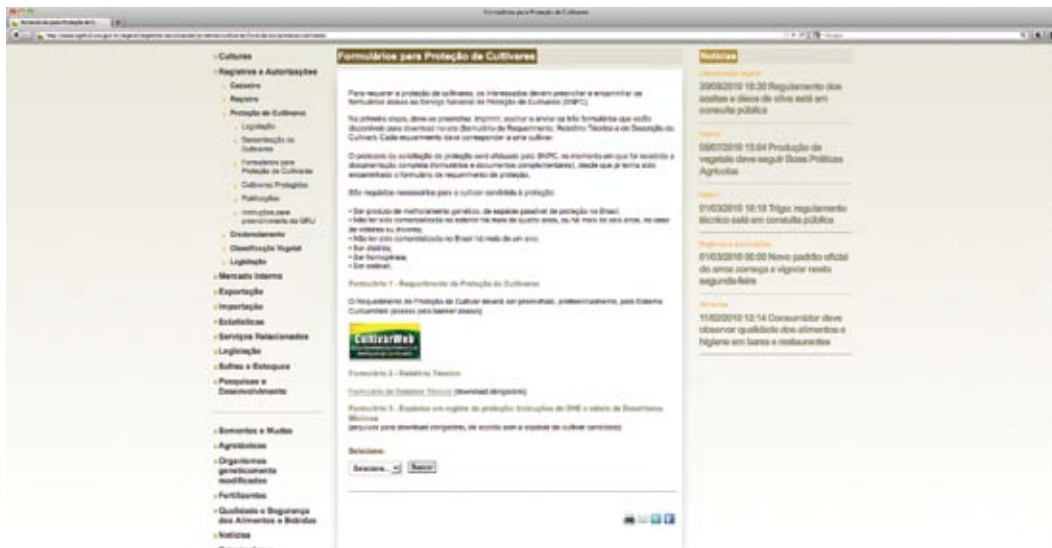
Formulários para Proteção de Cultivares

- Culturas
- Registros e Autorizações
- Cadastro
- Registro
- Proteção de Cultivares
- Legislação
- Denominação de Cultivares
- Formulários para Proteção de Cultivares
- Cultivares Protegidas
- Publicações
- Instruções para preenchimento da GRU
- Credenciamento
- Classificação Vegetal
- Legislação
- Mercado Interno
- Exportação
- Importação
- Estatísticas
- Serviços Relacionados
- Legislação
- Safras e Estoques
- Pesquisas e Desenvolvimento
- Sementes e Mudas
- Agrotóxicos
- Organismos geneticamente modificados
- Fertilizantes
- Qualidade e Segurança dos Alimentos e Bebidas
- Notícias

Formulários para Proteção de Cultivares

Para requerer a proteção de cultivares, os interessados deverão preencher e encaminhar os formulários abaixo ao Serviço Nacional de Proteção de Cultivares (SNPC).

Na primeira etapa, deve-se preencher, imprimir, assinar e enviar os três formulários que estão disponíveis para download no site (formulário de Requerimento, Relatório Técnico e de Descrição da Cultivar). Cada requerimento deve corresponder a uma cultivar.

O protocolo da solicitação de proteção será efetuado pelo SNPC, no momento em que for recebida a documentação completa (formulários e documentos complementares), desde que já tenha sido encaminhado o formulário de requerimento de proteção.

São requisitos necessários para a cultivar candidata à proteção:

• Ser produto de melhoramento genético, de espécie passível de proteção no Brasil;
• Não ter sido comercializada no exterior há mais de quatro anos, ou há mais de seis anos, no caso de videiras ou árvores;
• Não ter sido comercializada no Brasil há mais de um ano;
• Ser distinta;
• Ser homogênea;
• Ser estável.

Formulário 1 - Requerimento de Proteção de Cultivares

O Requerimento de Proteção de Cultivar deverá ser preenchido, preferencialmente, pelo Sistema CultivarWeb (acesso pelo banner abaixo)

CultivarWeb

Formulário 2 - Relatório Técnico

Formulário de Relatório Técnico (download obrigatório)

Formulário 3 - Espécies em regime de proteção: Instruções de DHE e tabela de Descritores Mínimos
(arquivos para download obrigatório, de acordo com a espécie da cultivar candidata)

Selecione:
Selecione... Baixar

Notícias

30/09/2010 18:30 Regulamento dos azeites e óleos de oliva está em consulta pública

09/07/2010 15:04 Produção de vegetais deve seguir Boas Práticas Agrícolas

01/03/2010 18:18 Trigo: regulamento técnico está em consulta pública

01/03/2010 00:00 Novo padrão oficial do arroz começa a vigorar nesta segunda-feira

11/02/2010 12:14 Consumidor deve observar qualidade dos alimentos e higiene em bares e restaurantes